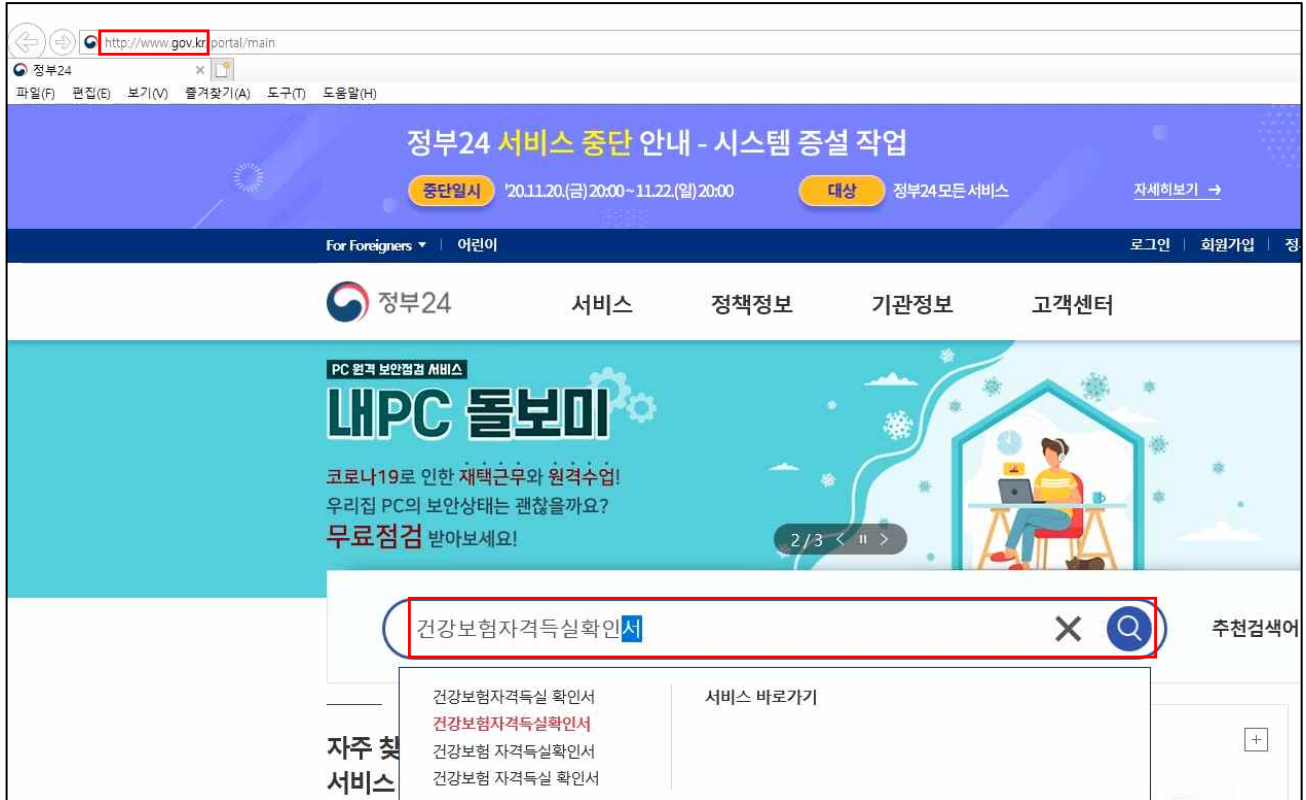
http://www.gov.kr/portal/main

정부24 ×

파일(F) 편집(E) 보기(V) 즐겨찾기(A) 도구(T) 도움말(H)

정부24 서비스 중단 안내 - 시스템 증설 작업

중단일시 '20.11.20.(금) 20:00 ~ 11.22.(일) 20:00 대상 정부24 모든 서비스 자세히보기 →

For Foreigners ▾ | 어린이 로그인 | 회원가입 | 정

정부24 서비스 정책정보 기관정보 고객센터

PC 원격 보안점검 서비스

내PC 돌보미

코로나19로 인한 재택근무와 원격수업!
우리집 PC의 보안상태는 괜찮을까요?
무료점검 받아보세요!

2/3 < II >

건강보험자격득실확인서

추천검색어

건강보험자격득실 확인서
건강보험자격득실확인서
건강보험 자격득실확인서
건강보험 자격득실 확인서

서비스 바로가기

자주 찾
서비스

+